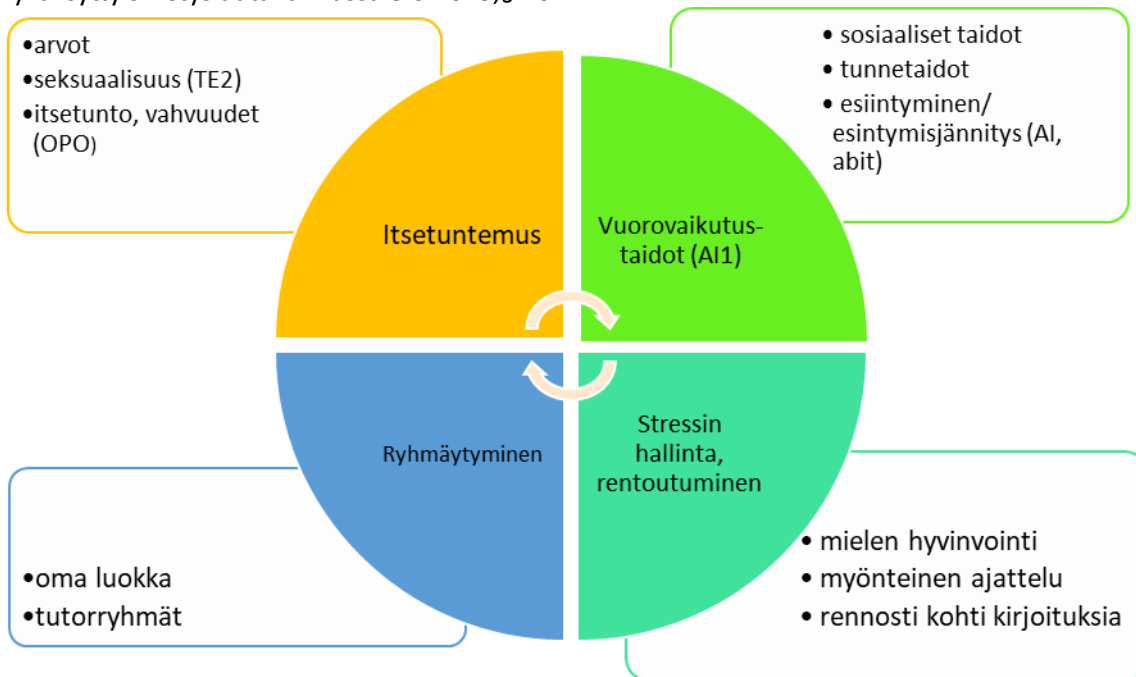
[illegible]

•arvot
•seksuaalisuus (TE2)
•itsetunto, vahvuudet (OPO)

• sosiaaliset taidot
• tunnetaidot
• esiintyminen/ esiintymisjännitys (AI, abit)

Itsetuntemus

Vuorovaikutus-taidot (AI1)

Ryhmäytyminen

Stressin hallinta, rentoutuminen

•oma luokka
•tutorryhmät

• mielen hyvinvointi
• myönteinen ajattelu
• rennosti kohti kirjoituksia